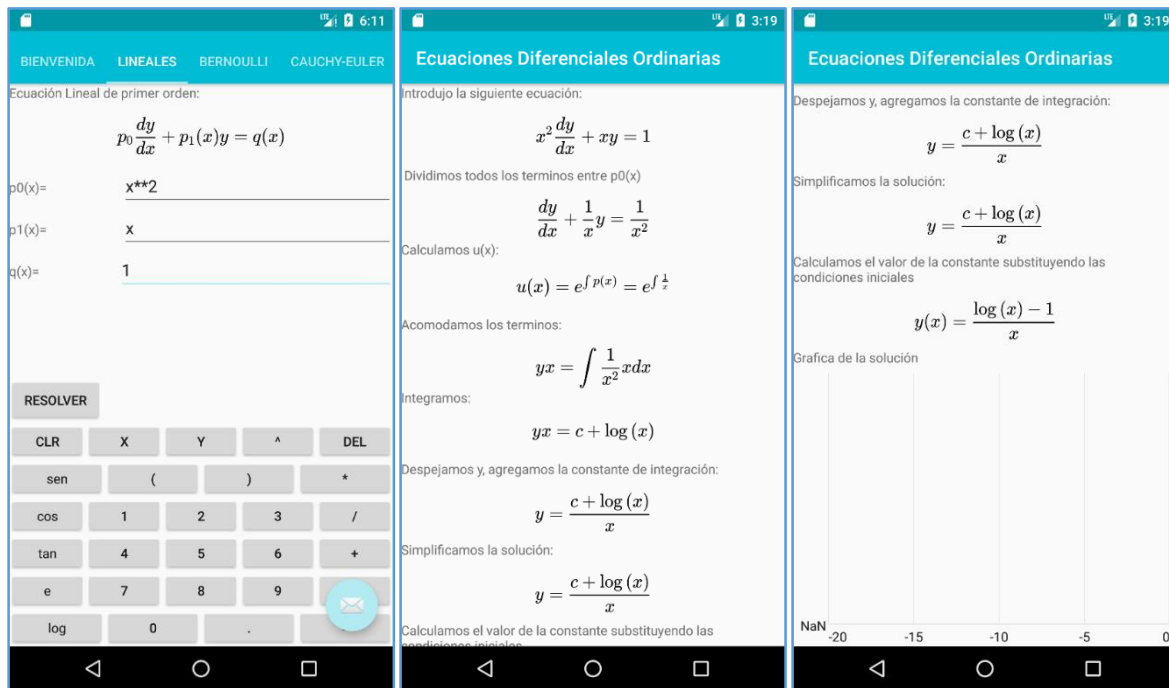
6:11

BIENVENIDA LINEALES BERNOULLI CAUCHY-EULER

Ecuación Lineal de primer orden:

$p_0\frac{dy}{dx}+p_1(x)y=q(x)$

p0(x)= x**2

p1(x)= x

q(x)= 1

RESOLVER

| CLR | X | Y | ^ | DEL |
|---|---|---|---|---|
| sen | ( | ) | * | |
| cos | 1 | 2 | 3 | / |
| tan | 4 | 5 | 6 | + |
| e | 7 | 8 | 9 | |
| log | 0 | . | | |

3:19

Ecuaciones Diferenciales Ordinarias

Introdujo la siguiente ecuación:

$x^2\frac{dy}{dx}+xy=1$

Dividimos todos los terminos entre p0(x)

$\frac{dy}{dx}+\frac{1}{x}y=\frac{1}{x^2}$

Calculamos u(x):

$u(x)=e^{\int p(x)}=e^{\int \frac{1}{x}}$

Acomodamos los terminos:

$yx=\int \frac{1}{x^2}xdx$

Integramos:

$yx=c+\log(x)$

Despejamos y, agregamos la constante de integración:

$y=\frac{c+\log(x)}{x}$

Simplificamos la solución:

$y=\frac{c+\log(x)}{x}$

Calculamos el valor de la constante substituyendo las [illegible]

3:19

Ecuaciones Diferenciales Ordinarias

Despejamos y, agregamos la constante de integración:

$y=\frac{c+\log(x)}{x}$

Simplificamos la solución:

$y=\frac{c+\log(x)}{x}$

Calculamos el valor de la constante substituyendo las condiciones iniciales

$y(x)=\frac{\log(x)-1}{x}$

Grafica de la solución

NaN -20 -15 -10 -5 0